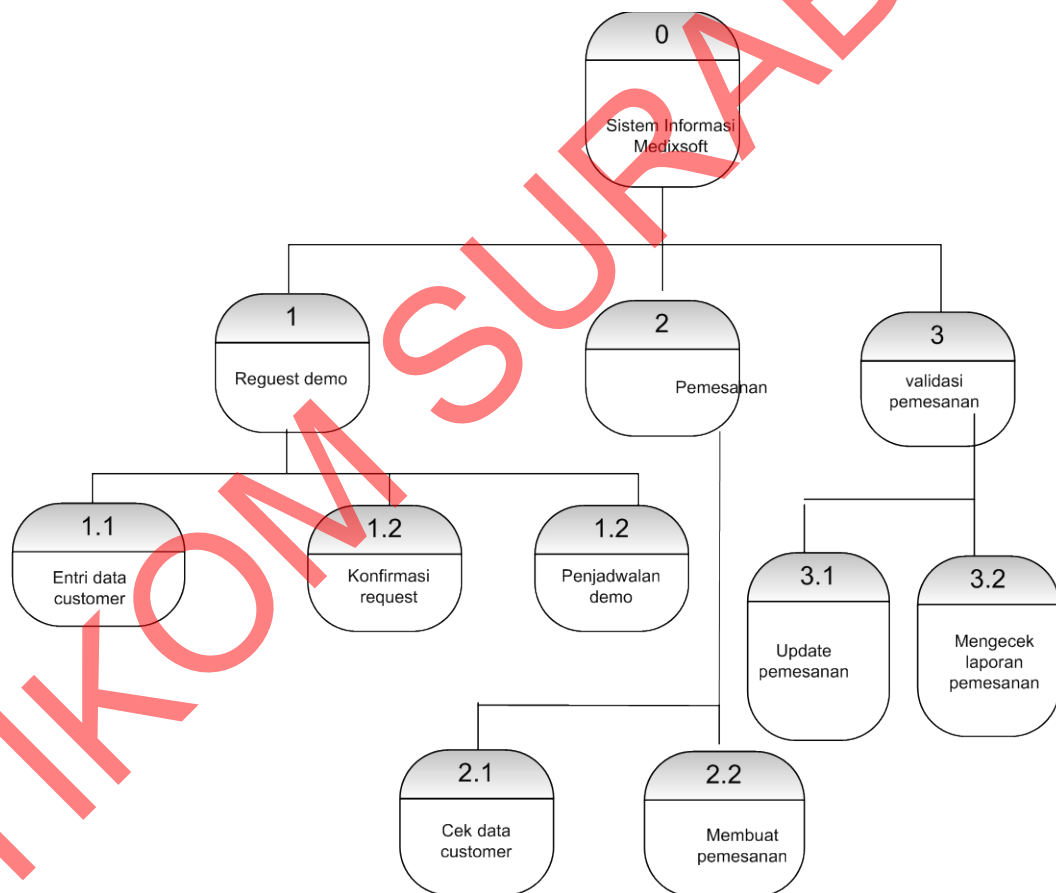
0

Sistem Informasi Medixsoft

1

Reguest demo

2

Pemesanan

3

validasi pemesanan

1.1

Entri data customer

1.2

Konfirmasi request

1.2

Penjadwalan demo

3.1

Update pemesanan

3.2

Mengecek laporan pemesanan

2.1

Cek data customer

2.2

Membuat pemesanan

IKOM SURAB